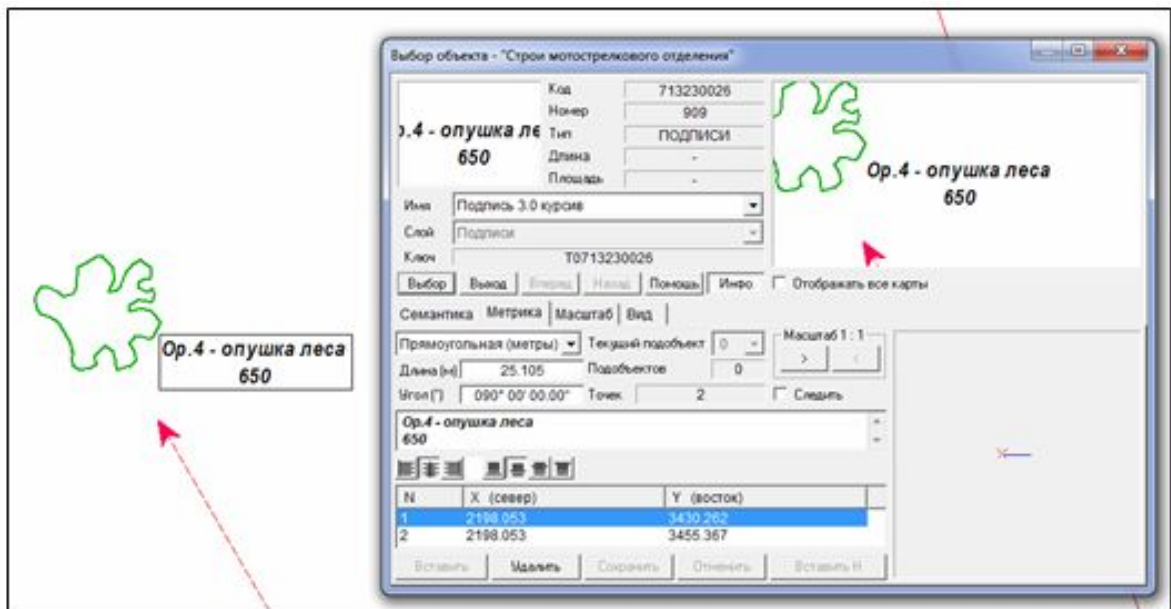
Выбор объекта - "Строи мотострелкового отделения"

р.4 - опушка ле
650

Код 713230026
Номер 909
Тип ПОДПИСИ
Длина -
Площадь -

Ор.4 - опушка леса
650

Имя Подпись 3.0 курсив
Слой Подписи
Ключ T0713230026

Выбор Выход Вперед Назад Помощь Инфо Отображать все карты

Семантика Метрика Масштаб Вид

Прямоугольная (метры) Текущий подобъект 0
Масштаб 1 : 1
Длина (м) 25.105 Подобъектов 0
Угол (°) 090° 00' 00.00" Точек 2
Следить

Ор.4 - опушка леса
650

| N | X (север) | Y (восток) |
|---|---|---|
| 1 | 2198.053 | 3430.262 |
| 2 | 2198.053 | 3455.367 |

Вставить Удалить Сохранить Отменить Вставить Н

Ор.4 - опушка леса
650